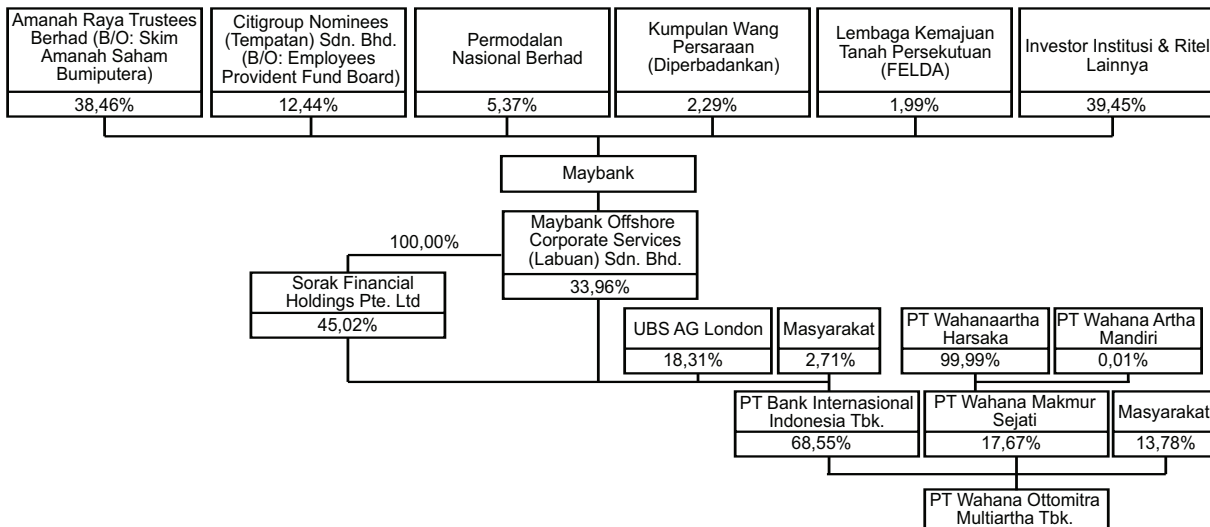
Amanah Raya Trustees Berhad (B/O: Skim Amanah Saham Bumiputera)
38,46%

Citigroup Nominees (Tempatan) Sdn. Bhd. (B/O: Employees Provident Fund Board)
12,44%

Permodalan Nasional Berhad
5,37%

Kumpulan Wang Persaraan (Diperbadankan)
2,29%

Lembaga Kemajuan Tanah Persekutuan (FELDA)
1,99%

Investor Institusi & Ritel Lainnya
39,45%

Maybank

Maybank Offshore Corporate Services (Labuan) Sdn. Bhd.
33,96%

100,00%

Sorak Financial Holdings Pte. Ltd
45,02%

UBS AG London
18,31%

Masyarakat
2,71%

PT Wahanaartha Harsaka
99,99%

PT Wahana Artha Mandiri
0,01%

PT Bank Internasional Indonesia Tbk.
68,55%

PT Wahana Makmur Sejati
17,67%

Masyarakat
13,78%

PT Wahana Ottomitra Multiartha Tbk.